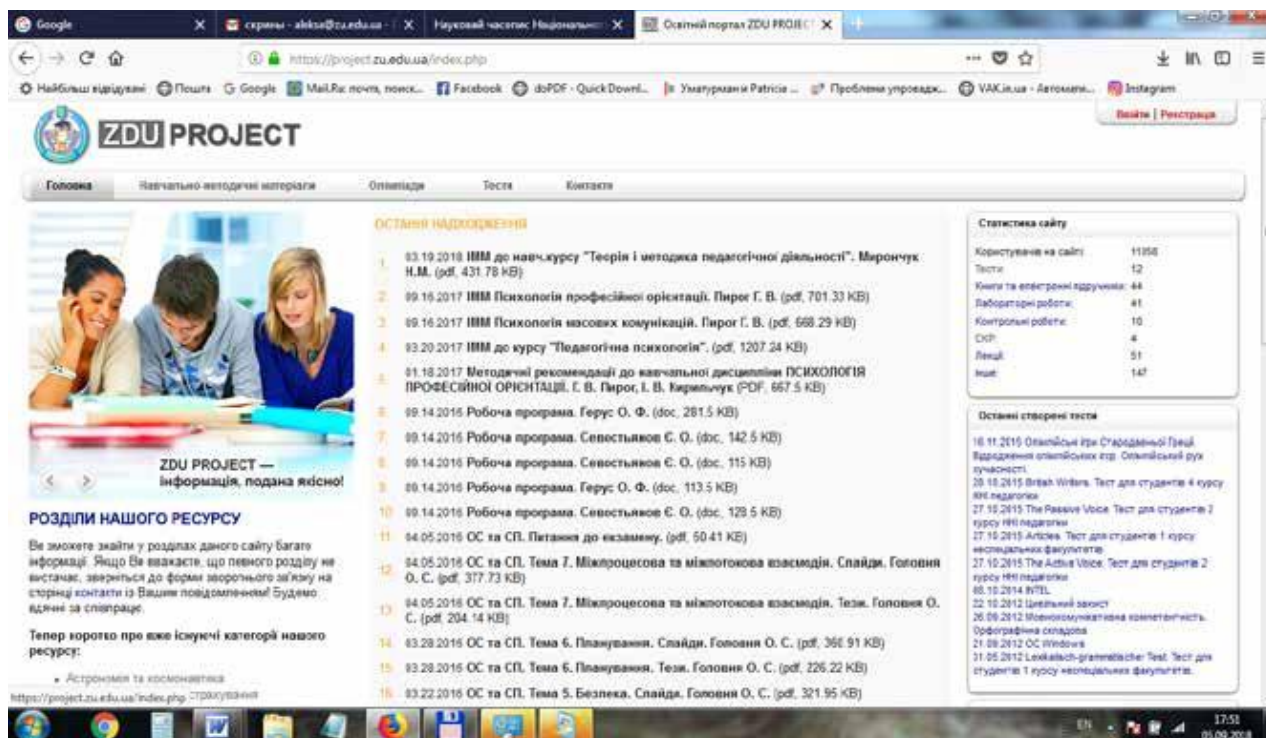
Google | скрины - aleksa@zu.edu.ua | Науковий часопис Національно | Освітній портал ZDU PROJECT

https://project.zu.edu.ua/index.php

Найбільш відвідувані Пошта Google Mail.Ru: почта, поиск... Facebook doPDF - Quick Downl... Умагурман и Patricia ... Проблеми упровадж... VAK.in.ua - Автомати... Instagram

ZDU PROJECT

Ввійти | Реєстрація

Головна | Навчально-методичні матеріали | Олімпіади | Тести | Контакти

ZDU PROJECT — інформація, подана якісно!

РОЗДІЛИ НАШОГО РЕСУРСУ

Ви зможете знайти у розділах даного сайту багато інформації. Якщо Ви вважаєте, що певного розділу не вистачає, зверніться до форми зворотнього зв'язку на сторінці контакти із Вашим повідомленням! Будемо вдячні за співпрацю.

Тепер коротко про вже існуючі категорії нашого ресурсу:

• Астрономія та космонавтика

ОСТАННІ НАДХОДЖЕННЯ

1. 03.19.2018 ІММ до навч.курсу "Теорія і методика педагогічної діяльності". Мирончук Н.М. (pdf, 431.78 KB)
2. 09.16.2017 ІММ Психологія професійної орієнтації. Пирог Г. В. (pdf, 701.33 KB)
3. 09.16.2017 ІММ Психологія масових комунікацій. Пирог Г. В. (pdf, 668.29 KB)
4. 03.20.2017 ІММ до курсу "Педагогічна психологія". (pdf, 1207.24 KB)
5. 01.18.2017 Методичні рекомендації до навчальної дисципліни ПСИХОЛОГІЯ ПРОФЕСІЙНОЇ ОРІЄНТАЦІЇ. Г. В. Пирог, І. В. Кирильчук (PDF, 667.5 KB)
6. 09.14.2016 Робоча програма. Герус О. Ф. (doc, 281.5 KB)
7. 09.14.2016 Робоча програма. Севестьянов Є. О. (doc, 142.5 KB)
8. 09.14.2016 Робоча програма. Севостьянов Є. О. (doc, 115 KB)
9. 09.14.2016 Робоча програма. Герус О. Ф. (doc, 113.5 KB)
10. 09.14.2016 Робоча програма. Севостьянов Є. О. (doc, 128.5 KB)
11. 04.05.2016 ОС та СП. Питання до екзамену. (pdf, 50.41 KB)
12. 04.05.2016 ОС та СП. Тема 7. Міжпроцесова та міжпотокова взаємодія. Слайди. Головня О. С. (pdf, 377.73 KB)
13. 04.05.2016 ОС та СП. Тема 7. Міжпроцесова та міжпотокова взаємодія. Тези. Головня О. С. (pdf, 204.14 KB)
14. 03.28.2016 ОС та СП. Тема 6. Планування. Слайди. Головня О. С. (pdf, 360.91 KB)
15. 03.28.2016 ОС та СП. Тема 6. Планування. Тези. Головня О. С. (pdf, 226.22 KB)
16. 03.22.2016 ОС та СП. Тема 5. Безпека. Слайди. Головня О. С. (pdf, 321.95 KB)

Статистика сайту

| | |
|---|---|
| Користувачів на сайті: | 11058 |
| Тести: | 12 |
| Книги та електронні підручники: | 44 |
| Лабораторні роботи: | 41 |
| Контрольні роботи: | 10 |
| СКР: | 4 |
| Лекції: | 51 |
| Інше: | 147 |

Останні створені тести

16.11.2015 Олімпійські ігри Стародавньої Греції. Відродження олімпійських ігор. Олімпійський рух сучасності.
28.10.2015 British Writers. Тест для студентів 4 курсу ННІ педагогіки
27.10.2015 The Passive Voice. Тест для студентів 2 курсу ННІ педагогіки
27.10.2015 Articles. Тест для студентів 1 курсу неспеціальних факультетів
27.10.2015 The Active Voice. Тест для студентів 2 курсу ННІ педагогіки
05.10.2014 INTEL
22.10.2012 Цивільний захист
26.09.2012 Мовнокомунікативна компетентність. Орфографічна складова
21.09.2012 ОС Windows
31.05.2012 Lexikalisch-grammatischer Test. Тест для студентів 1 курсу неспеціальних факультетів.

https://project.zu.edu.ua/index.php страхування

EN 17:51 05.09.2018